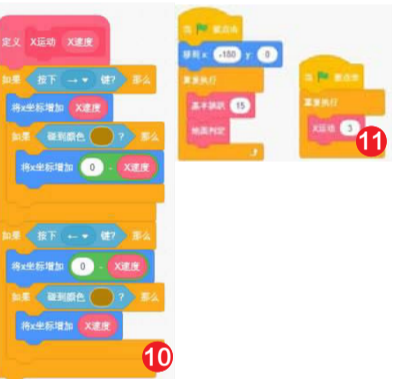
定义 X运动 X速度

如果 按下 → 键? 那么

将x坐标增加 X速度

如果 碰到颜色 ? 那么

将x坐标增加 0 - X速度

如果 按下 ← 键? 那么

将x坐标增加 0 - X速度

如果 碰到颜色 ? 那么

将x坐标增加 X速度

10

当 被点击

移到 x: -180 y: 0

重复执行

基本跳跃 15

地面判定

当 被点击

重复执行

X运动 3

11